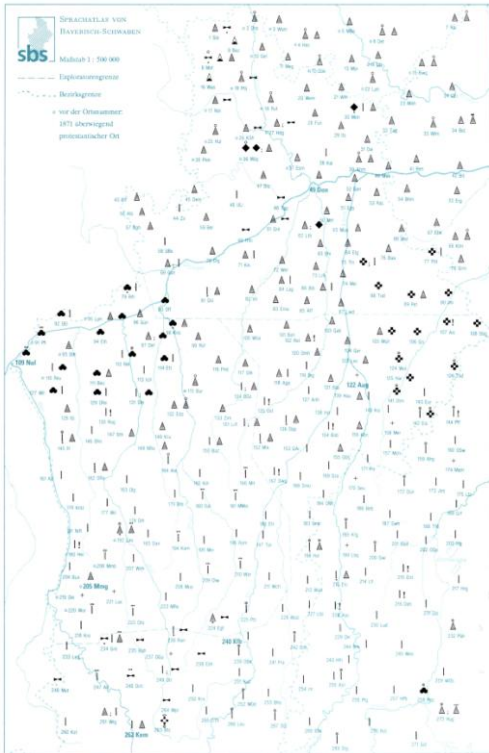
sbs

Sprachatlas von Bayerisch-Schwaben

Maßstab 1 : 500 000

Explorationsgrenze

Bezirksgrenze

+ vor der Ortsnummer: 1871 überwiegend protestantischer Ort

46 Don

100 Nul

122 Aug

205 Mmg

240 Kfb

263 Kem

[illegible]